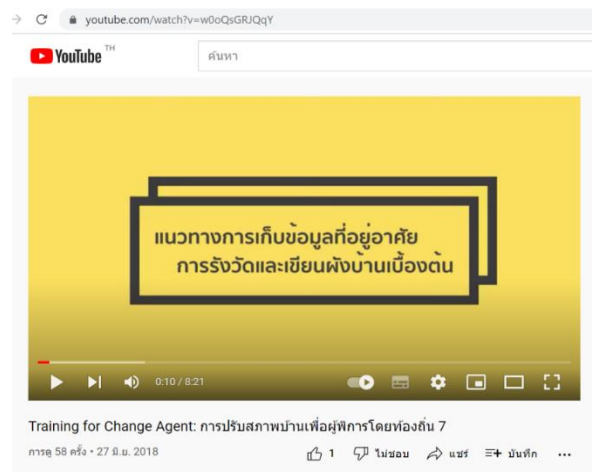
youtube.com/watch?v=w0oQsGRJQqY

YouTube TH

ค้นหา

แนวทางการเก็บข้อมูลที่อยู่อาศัย
การรังวัดและเขียนผังบ้านเบื้องต้น

0:10 / 8:21

Training for Change Agent: การปรับสภาพบ้านเพื่อผู้พิการโดยท้องถิ่น 7

การดู 58 ครั้ง • 27 มิ.ย. 2018

1 ไม่ชอบ แชร์ บันทึก ...